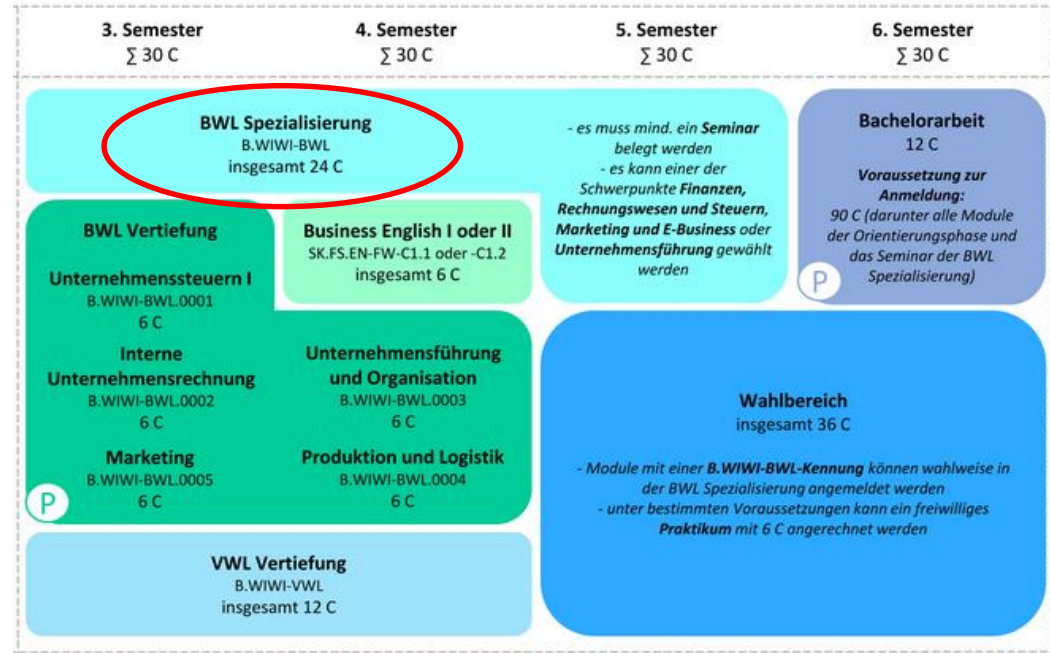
3. Semester
∑ 30 C

4. Semester
∑ 30 C

5. Semester
∑ 30 C

6. Semester
∑ 30 C

BWL Spezialisierung
B.WIWI-BWL
insgesamt 24 C

- es muss mind. ein Seminar belegt werden
- es kann einer der Schwerpunkte Finanzen, Rechnungswesen und Steuern, Marketing und E-Business oder Unternehmensführung gewählt werden

Bachelorarbeit
12 C
Voraussetzung zur Anmeldung:
90 C (darunter alle Module der Orientierungsphase und das Seminar der BWL Spezialisierung)

P

BWL Vertiefung

Unternehmenssteuern I
B.WIWI-BWL.0001
6 C

Business English I oder II
SK.FS.EN-FW-C1.1 oder -C1.2
insgesamt 6 C

Interne Unternehmensrechnung
B.WIWI-BWL.0002
6 C

Unternehmensführung und Organisation
B.WIWI-BWL.0003
6 C

Marketing
B.WIWI-BWL.0005
6 C

Produktion und Logistik
B.WIWI-BWL.0004
6 C

P

Wahlbereich
insgesamt 36 C

- Module mit einer B.WIWI-BWL-Kennung können wahlweise in der BWL Spezialisierung angemeldet werden
- unter bestimmten Voraussetzungen kann ein freiwilliges Praktikum mit 6 C angerechnet werden

VWL Vertiefung
B.WIWI-VWL
insgesamt 12 C